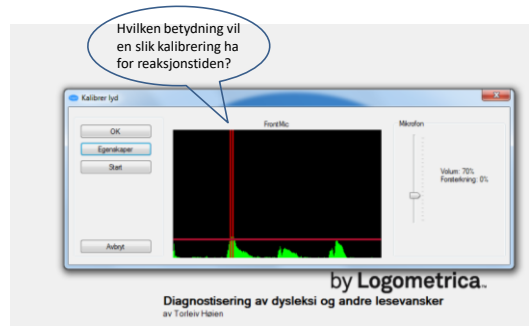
Hvilken betydning vil en slik kalibrering ha for reaksjonstiden?

Kalibrer lyd

OK
Egenskaper
Start
Avbryt

FrontMic

Mikrofon

Volum: 70%
Forsterkning: 0%

by Logometrica

Diagnostisering av dysleksi og andre lesevansker
av Torleiv Høien